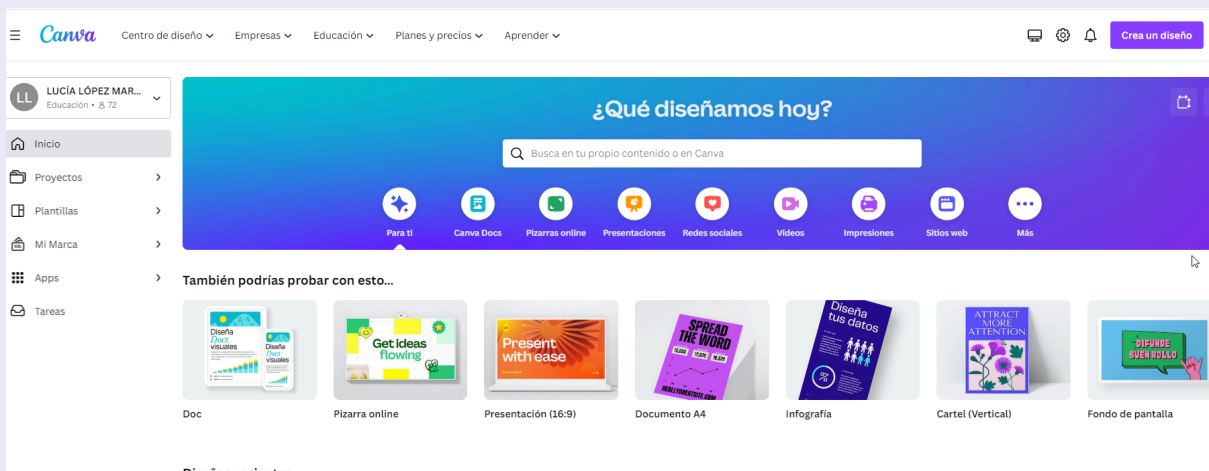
Canva Centro de diseño Empresas Educación Planes y precios Aprender

Crea un diseño

LL LUCÍA LÓPEZ MAR... Educación • 72

Inicio
Proyectos
Plantillas
Mi Marca
Apps
Tareas

¿Qué diseñamos hoy?

Busca en tu propio contenido o en Canva

Para ti
Canva Docs
Pizarras online
Presentaciones
Redes sociales
Videos
Impresiones
Sitios web
Más

También podrías probar con esto...

Diseña Docs visuales
Diseña Docs visuales
Get ideas flowing
Present with ease
SPREAD THE WORD
Diseña tus datos
ATTRACT MORE ATTENTION
DIFUNDE BUEN ROLLO

Doc
Pizarra online
Presentación (16:9)
Documento A4
Infografía
Cartel (Vertical)
Fondo de pantalla